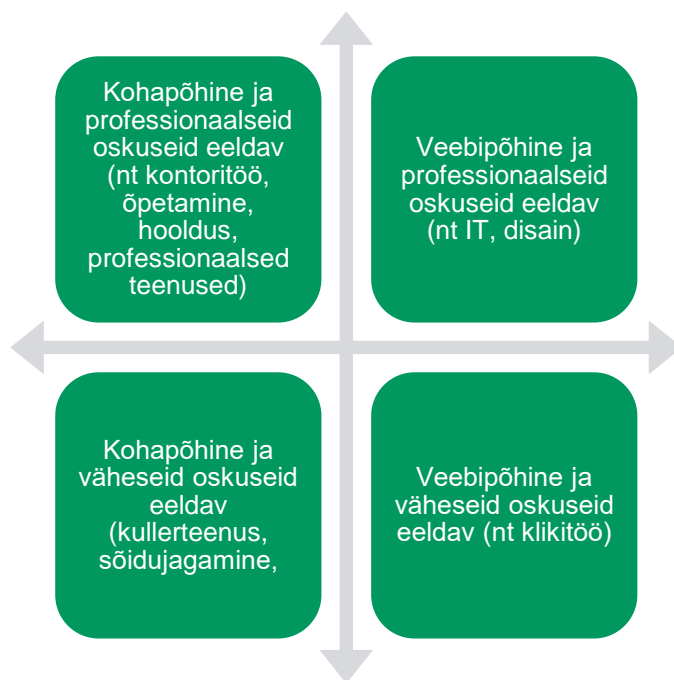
Kohapõhine ja professionaalseid oskuseid eeldav (nt kontoritöö, õpetamine, hooldus, professionaalsed teenused)

Veebipõhine ja professionaalseid oskuseid eeldav (nt IT, disain)

Kohapõhine ja väheseid oskuseid eeldav (kullerteenus, sõidujagamine,

Veebipõhine ja väheseid oskuseid eeldav (nt klikitöö)